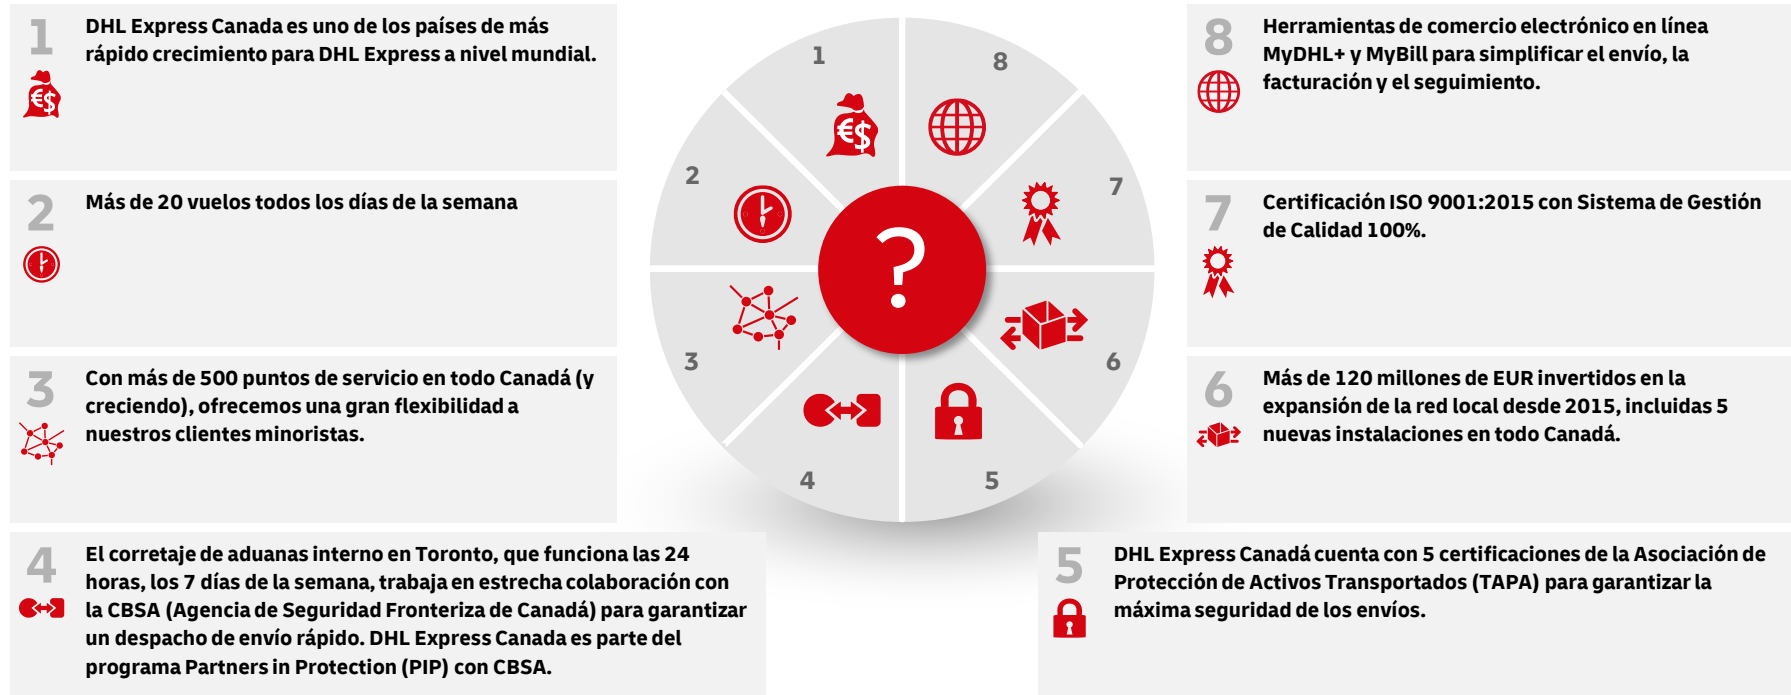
1
DHL Express Canada es uno de los países de más rápido crecimiento para DHL Express a nivel mundial.

2
Más de 20 vuelos todos los días de la semana

3
Con más de 500 puntos de servicio en todo Canadá (y creciendo), ofrecemos una gran flexibilidad a nuestros clientes minoristas.

4
El corretaje de aduanas interno en Toronto, que funciona las 24 horas, los 7 días de la semana, trabaja en estrecha colaboración con la CBSA (Agencia de Seguridad Fronteriza de Canadá) para garantizar un despacho de envío rápido. DHL Express Canada es parte del programa Partners in Protection (PIP) con CBSA.

1 8 2 7 ? 3 6 4 5

8
Herramientas de comercio electrónico en línea MyDHL+ y MyBill para simplificar el envío, la facturación y el seguimiento.

7
Certificación ISO 9001:2015 con Sistema de Gestión de Calidad 100%.

6
Más de 120 millones de EUR invertidos en la expansión de la red local desde 2015, incluidas 5 nuevas instalaciones en todo Canadá.

5
DHL Express Canadá cuenta con 5 certificaciones de la Asociación de Protección de Activos Transportados (TAPA) para garantizar la máxima seguridad de los envíos.